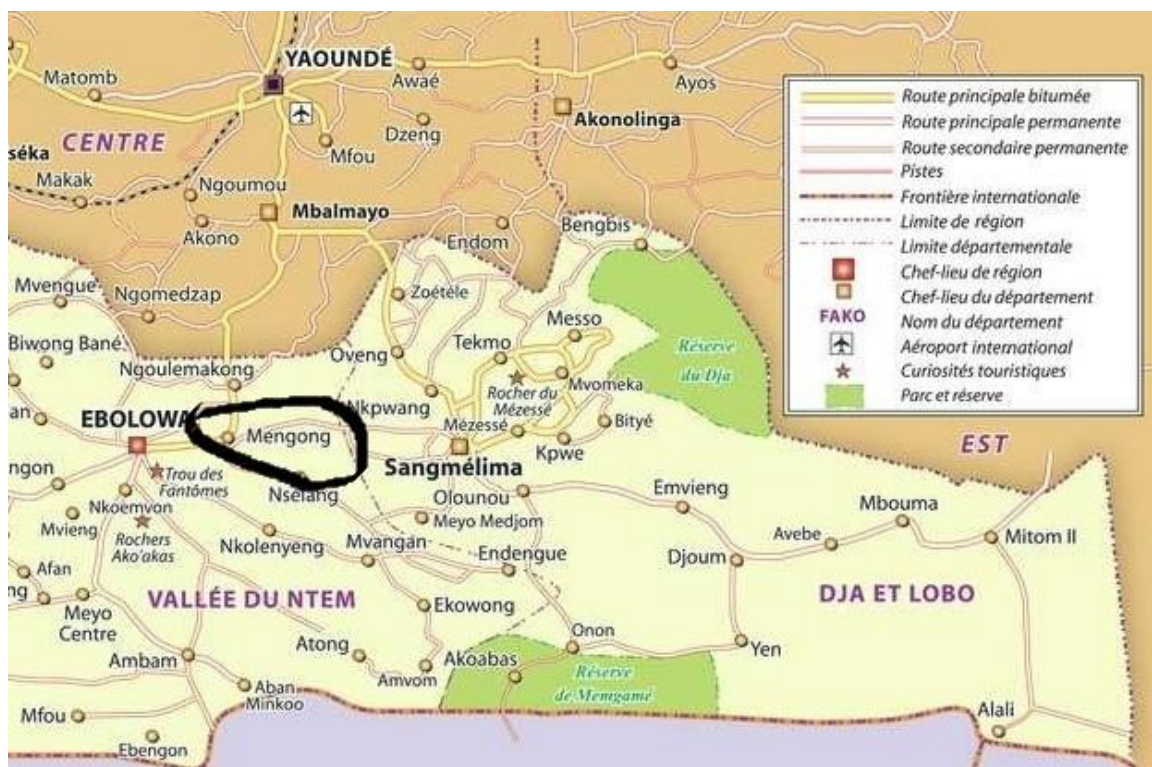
YAOUNDÉ
Matomb
Awaé
Ayos
Akonolinga
séka
CENTRE
Mfou
Dzeng
Makak
Ngoumou
Mbalmayo
Akono
Endom
Bengbis
Mvengue
Ngomedzap
Zoétéle
Biwong Bané
Tekmo
Messo
Réserve du Dja
Oveng
Ngoulemakong
Rocher du Mézessé
Mvomeka
EBOLOWA
Nkpwang
Mézessé
Bityé
Mengong
Sangmélima
Kpwe
EST
ngon
Trou des Fantômes
Nselang
Olounou
Emvieng
Mbouma
Nkoemvon
Meyo Medjom
Mvieng
Rochers Ako'akas
Nkolenyeng
Mvangan
Endengue
Djoum
Avebe
Mitom II
Afan
VALLÉE DU NTEM
Ekowong
DJA ET LOBO
Meyo Centre
Onon
Yen
Ambam
Atong
Akoabas
Réserve de Mengamé
Amvom
Aban Minkoo
Mfou
Alali
Ebengon

Route principale bitumée
Route principale permanente
Route secondaire permanente
Pistes
Frontière internationale
Limite de région
Limite départementale
Chef-lieu de région
Chef-lieu du département
FAKO
Nom du département
Aéroport international
Curiosités touristiques
Parc et réserve